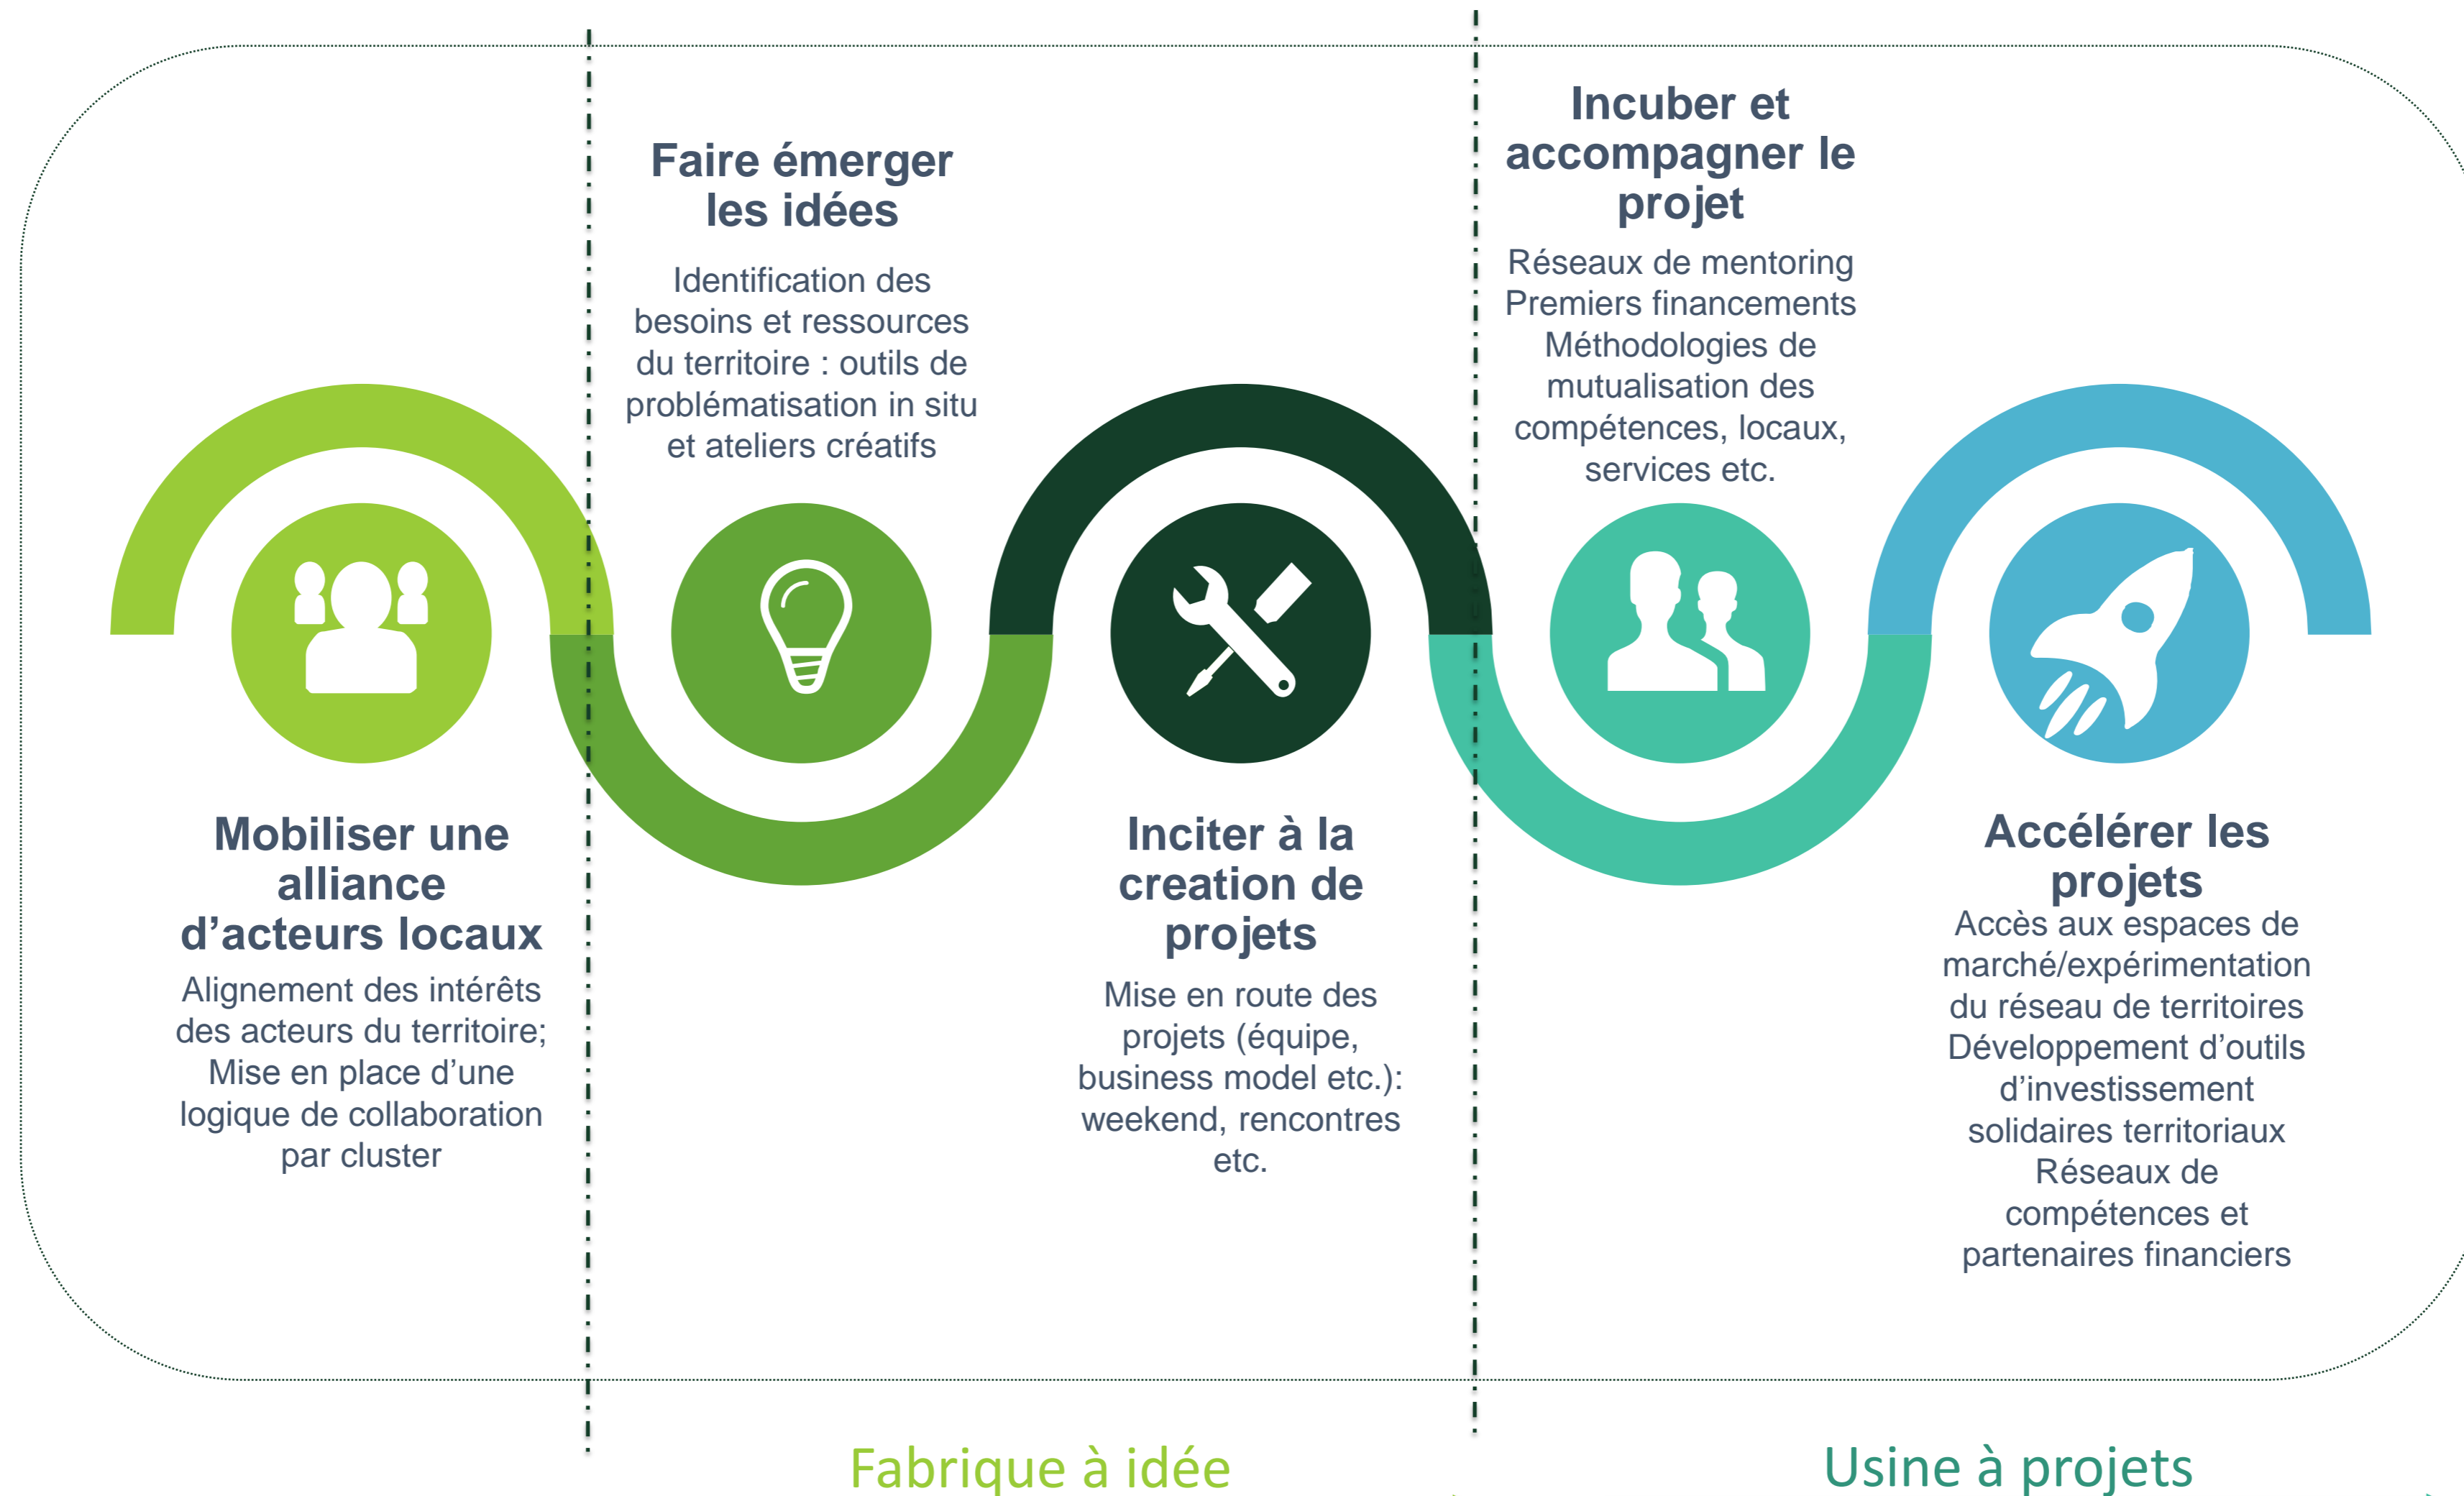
Faire émerger les idées

Identification des besoins et ressources du territoire : outils de problématisation in situ et ateliers créatifs

Incuber et accompagner le projet

Réseaux de mentoring
Premiers financements
Méthodologies de mutualisation des compétences, locaux, services etc.

Mobiliser une alliance d'acteurs locaux

Alignement des intérêts des acteurs du territoire; Mise en place d'une logique de collaboration par cluster

Inciter à la creation de projets

Mise en route des projets (équipe, business model etc.): weekend, rencontres etc.

Accélérer les projets

Accès aux espaces de marché/expérimentation du réseau de territoires
Développement d'outils d'investissement solidaires territoriaux
Réseaux de compétences et partenaires financiers

Fabrique à idée

Usine à projets